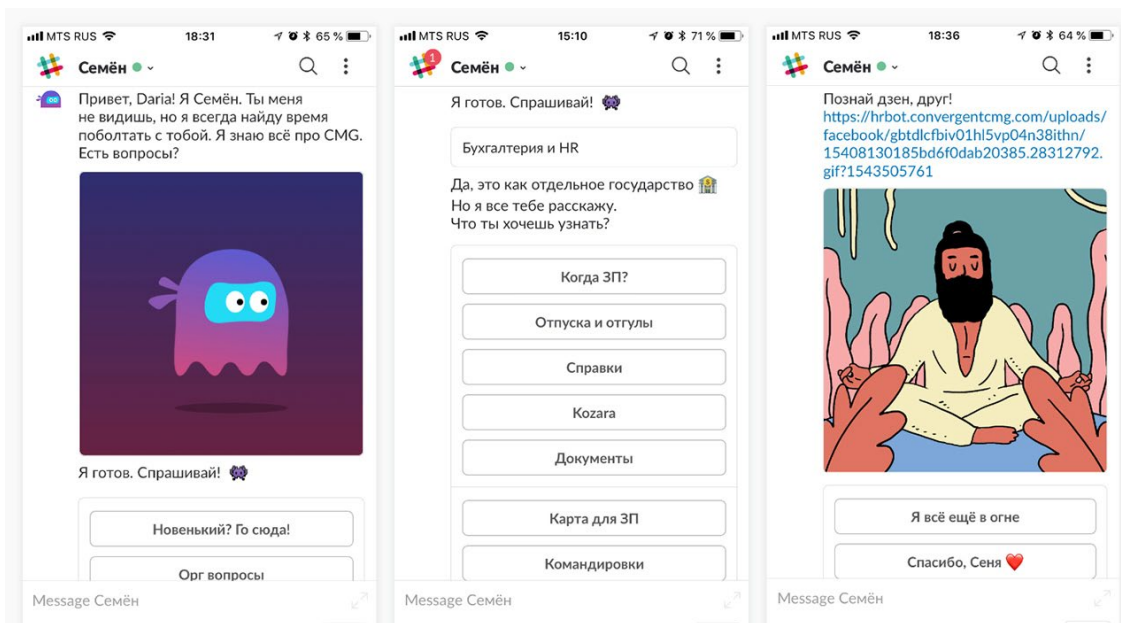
MTS RUS 18:31 65 %

Семён

Привет, Daria! Я Семён. Ты меня не видишь, но я всегда найду время поболтать с тобой. Я знаю всё про CMG. Есть вопросы?

Я готов. Спрашивай! 👾

Новенький? Го сюда!

Орг вопросы

Message Семён

MTS RUS 15:10 71 %

1

Семён

Я готов. Спрашивай! 👾

Бухгалтерия и HR

Да, это как отдельное государство 🏦
Но я все тебе расскажу.
Что ты хочешь узнать?

Когда ЗП?

Отпуска и отгулы

Справки

Kozara

Документы

Карта для ЗП

Командировки

Message Семён

MTS RUS 18:36 64 %

Семён

Познай дзен, друг!
https://hrbot.convergentcmg.com/uploads/facebook/gbtdlcfbiv01hl5vp04n38ithn/15408130185bd6f0dab20385.28312792.gif?1543505761

Я всё ещё в огне

Спасибо, Сеня ❤️

Message Семён